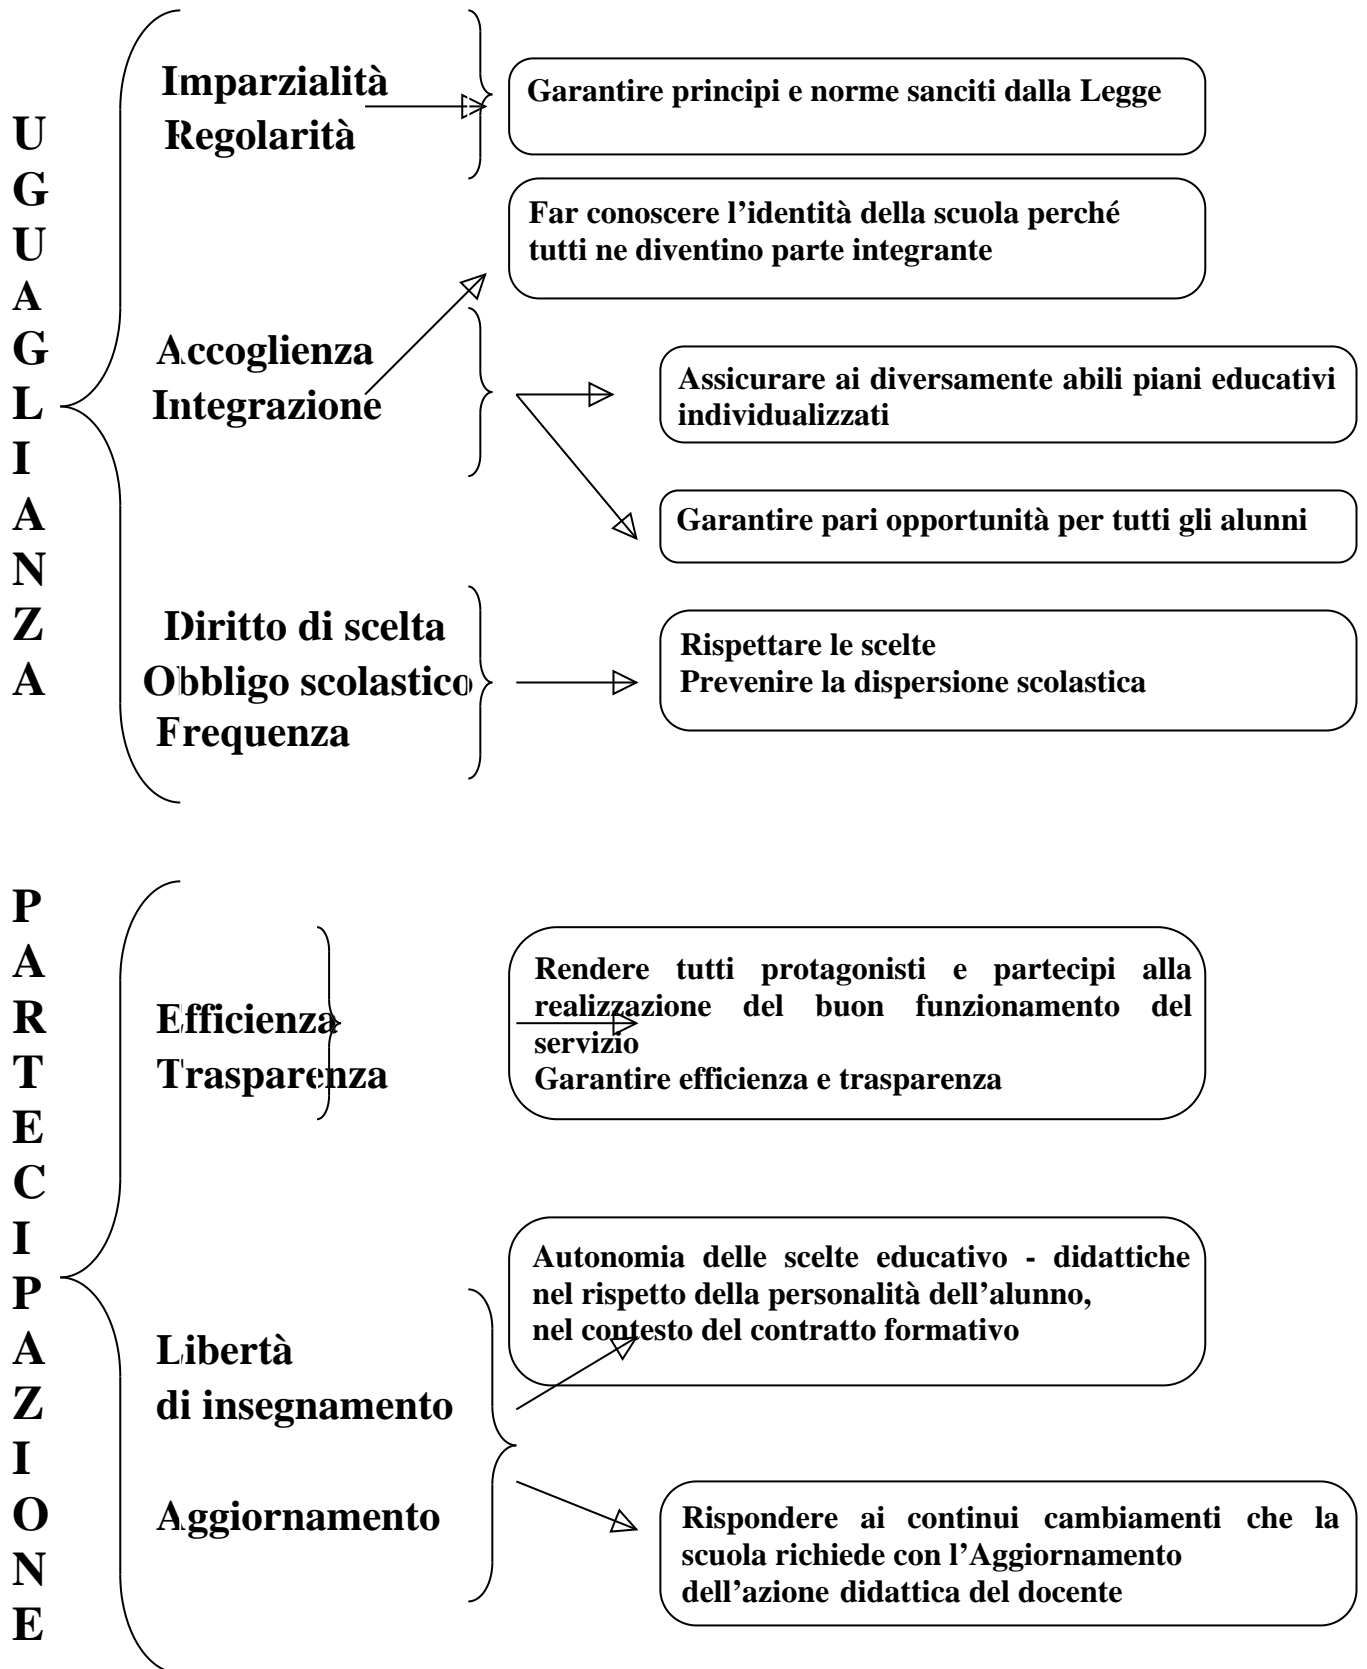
UGUAGLIANZA

Imparzialità
Regolarità

Garantire principi e norme sanciti dalla Legge

Far conoscere l'identità della scuola perché tutti ne diventino parte integrante

Accoglienza
Integrazione

Assicurare ai diversamente abili piani educativi individualizzati

Garantire pari opportunità per tutti gli alunni

Diritto di scelta
Obbligo scolastico
Frequenza

Rispettare le scelte
Prevenire la dispersione scolastica

PARTECIPAZIONE

Efficienza
Trasparenza

Rendere tutti protagonisti e partecipi alla realizzazione del buon funzionamento del servizio
Garantire efficienza e trasparenza

Autonomia delle scelte educativo - didattiche nel rispetto della personalità dell'alunno, nel contesto del contratto formativo

Libertà
di insegnamento

Aggiornamento

Rispondere ai continui cambiamenti che la scuola richiede con l'Aggiornamento dell'azione didattica del docente